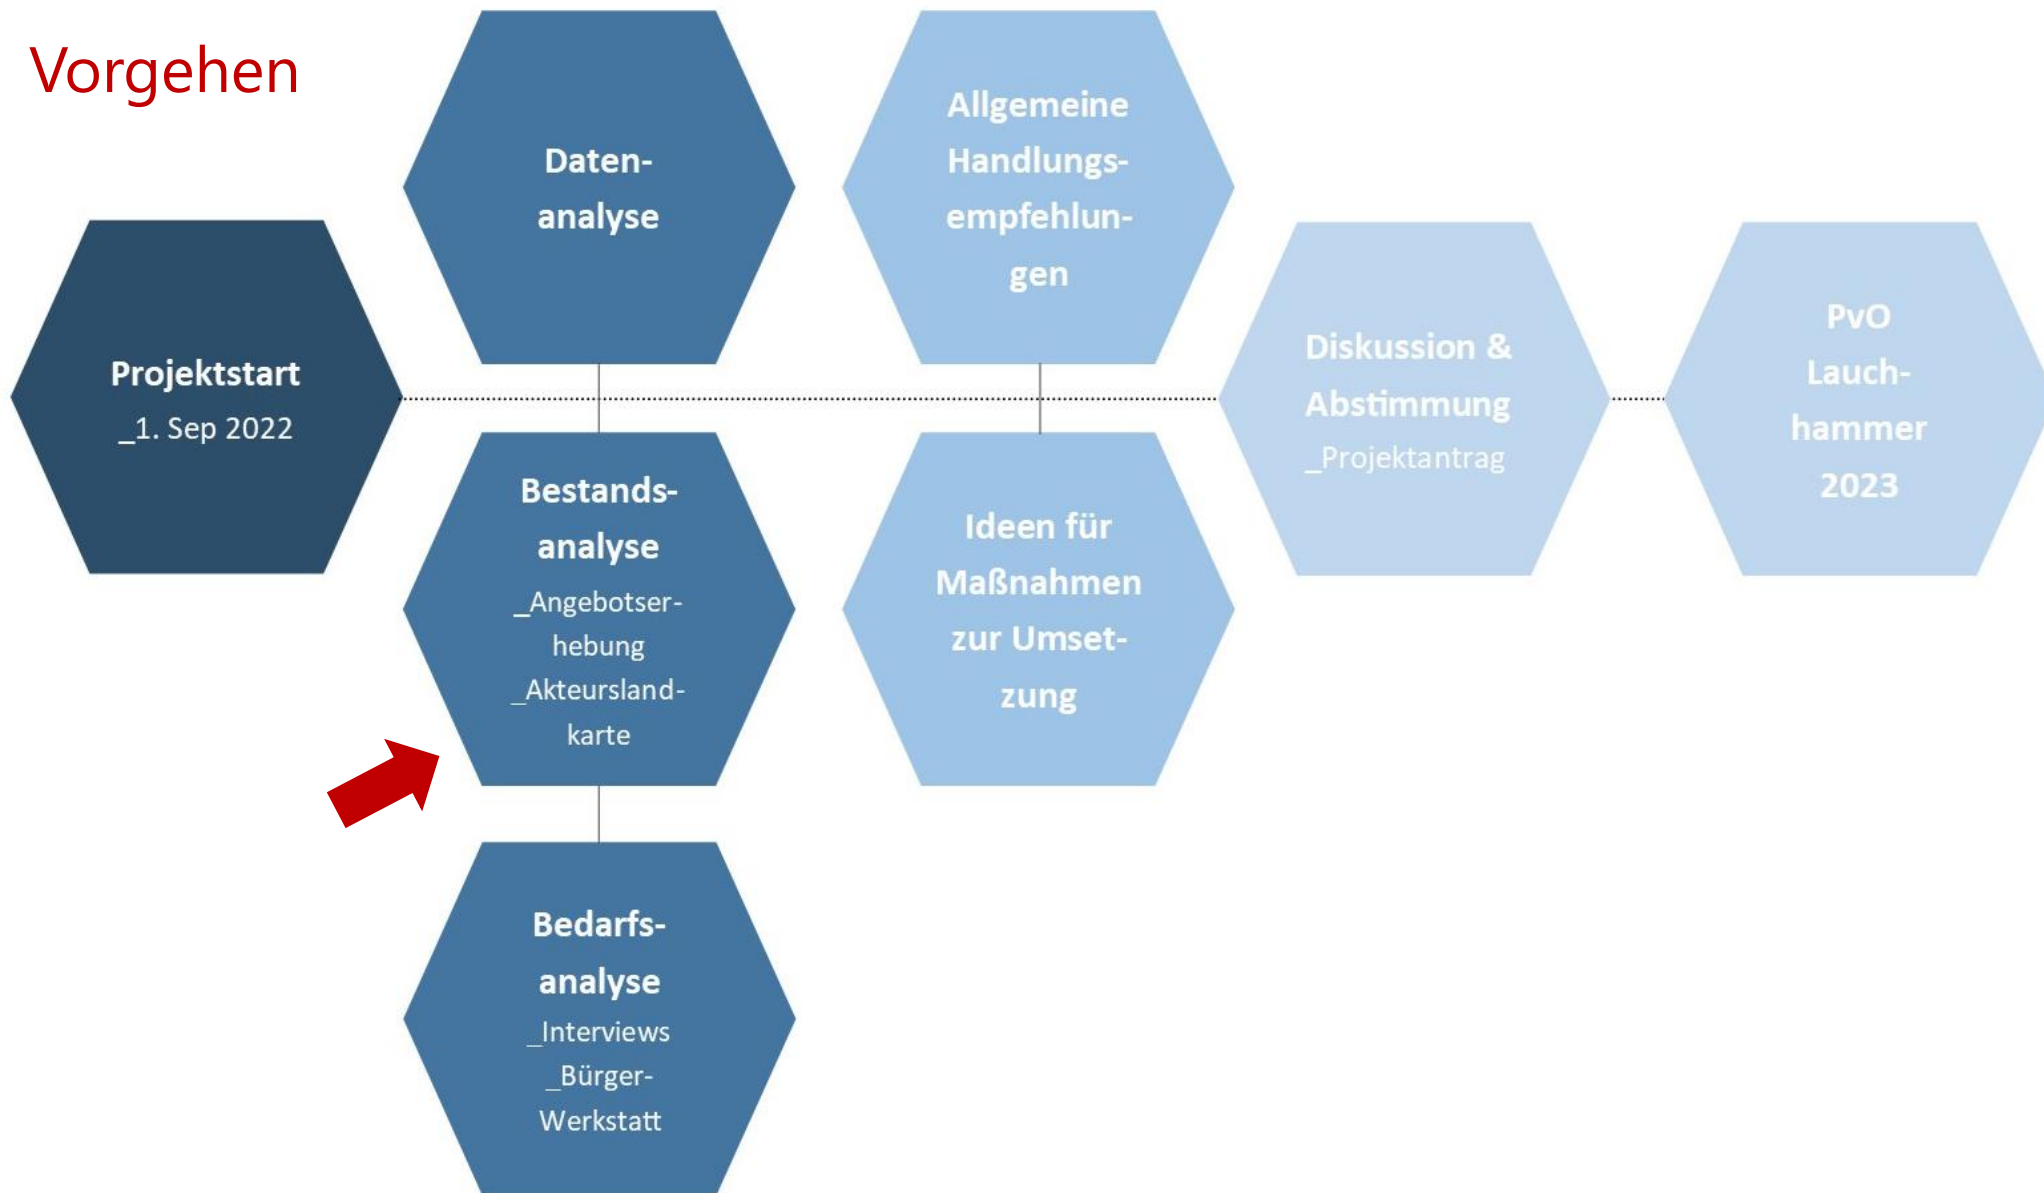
Vorgehen

Projektstart
_1. Sep 2022

Datenanalyse

Bestandsanalyse
_Angebotserhebung
_Akteurslandkarte

Bedarfsanalyse
_Interviews
_Bürger-Werkstatt

Allgemeine Handlungsempfehlungen

Ideen für Maßnahmen zur Umsetzung

Diskussion & Abstimmung
_Projektantrag

PvO Lauchhammer 2023